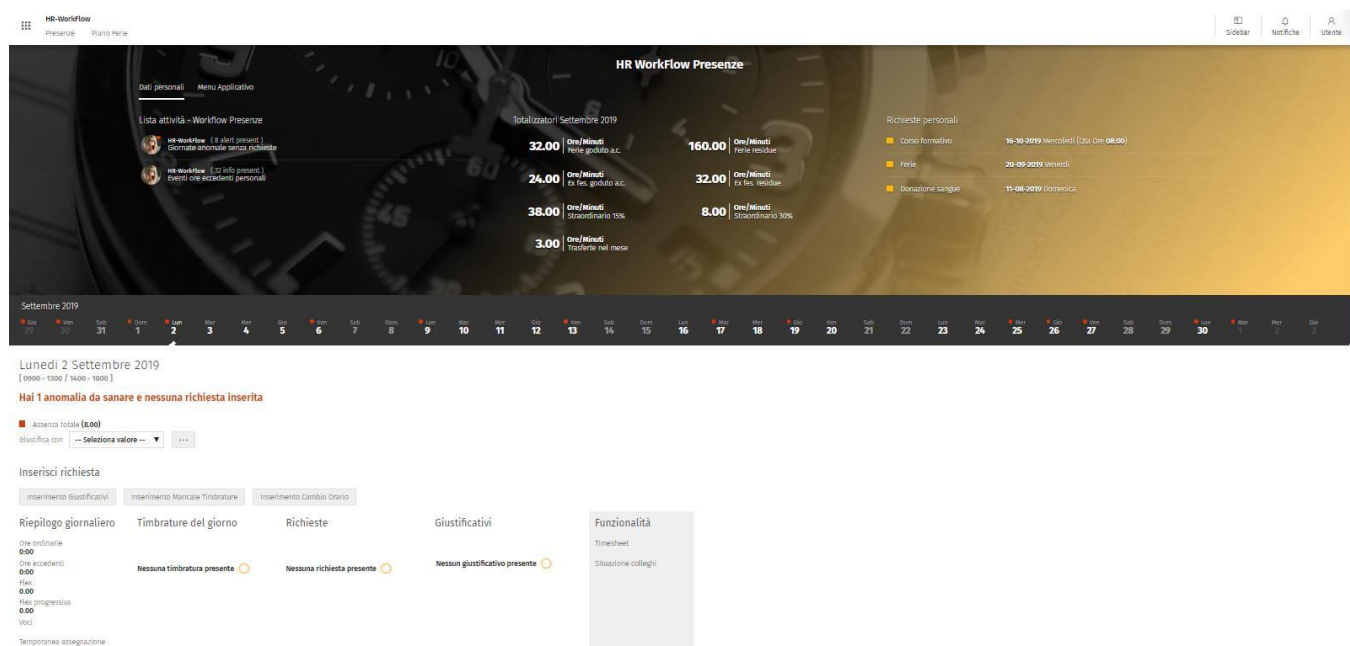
HR-WorkFlow
Presenze Piano Ferie

Sidebar Notifiche Utente

HR WorkFlow Presenze

Dati personali Menu Applicativo

Lista attività - Workflow Presenze

HR-Workflow ( 8 alert present )
Giornate anomale senza richieste

HR-Workflow ( 32 info present )
Eventi ore eccedenti personali

Totalizzatori Settembre 2019

32.00 Ore/Minuti Ferie goduto a.c.
160.00 Ore/Minuti Ferie residue
24.00 Ore/Minuti Ex fes. goduto a.c.
32.00 Ore/Minuti Ex fes. residue
38.00 Ore/Minuti Straordinario 15%
8.00 Ore/Minuti Straordinario 30%
3.00 Ore/Minuti Trasferte nel mese

Richieste personali

Corso formativo 16-10-2019 Mercoledì (Qtà Ore 08:00)
Ferie 20-09-2019 Venerdì
Donazione sangue 11-08-2019 Domenica

Settembre 2019

Gio 29 Ven 30 Sab 31 Dom 1 Lun 2 Mar 3 Mer 4 Gio 5 Ven 6 Sab 7 Dom 8 Lun 9 Mar 10 Mer 11 Gio 12 Ven 13 Sab 14 Dom 15 Lun 16 Mar 17 Mer 18 Gio 19 Ven 20 Sab 21 Dom 22 Lun 23 Mar 24 Mer 25 Gio 26 Ven 27 Sab 28 Dom 29 Lun 30 Mar 1 Mer 2 Gio 3

Lunedì 2 Settembre 2019
[ 0900 - 1300 / 1400 - 1800 ]

Hai 1 anomalia da sanare e nessuna richiesta inserita

Assenza totale (8.00)
Giustifica con -- Seleziona valore -- ▼ ...

Inserisci richiesta

Inserimento Giustificativi Inserimento Mancate Timbrature Inserimento Cambio Orario

Riepilogo giornaliero
Ore ordinarie
0:00
Ore eccedenti
0.00
Flex
0.00
Flex progressiva
0.00
Voci
Temporanea assegnazione

Timbrature del giorno
Nessuna timbratura presente

Richieste
Nessuna richiesta presente

Giustificativi
Nessun giustificativo presente

Funzionalità
Timesheet
Situazione colleghi